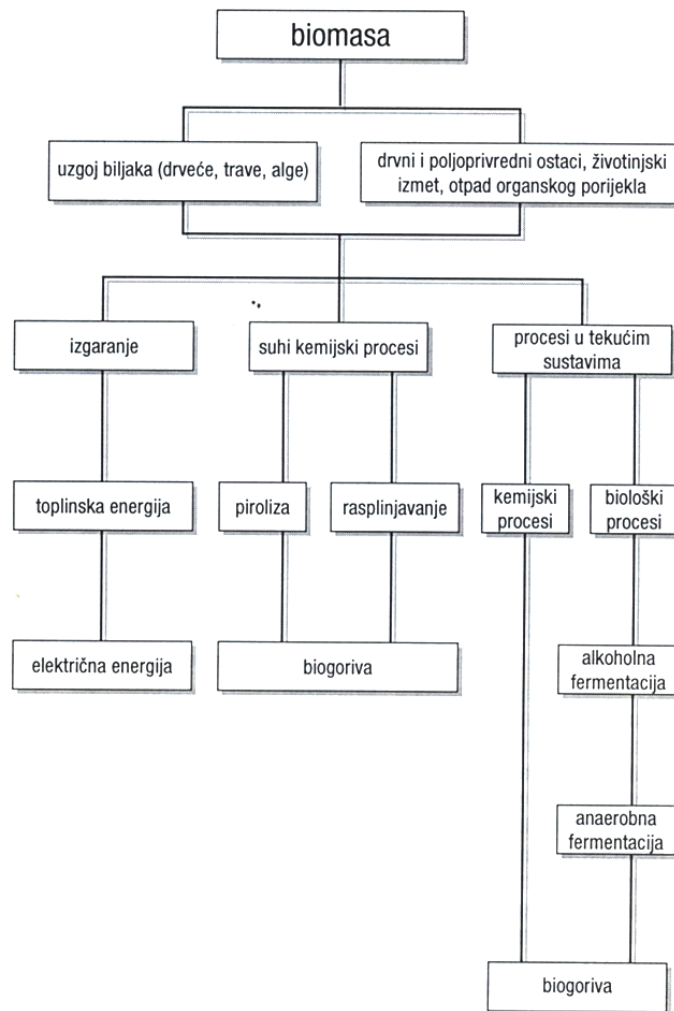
biomasa

uzgoj biljaka (drveće, trave, alge)

drvni i poljoprivredni ostaci, životinjski izmet, otpad organskog porijekla

izgaranje

suhi kemijski procesi

procesi u tekućim sustavima

toplinska energija

piroliza

rasplinjavanje

kemijski procesi

biološki procesi

električna energija

biogoriva

alkoholna fermentacija

anaerobna fermentacija

biogoriva